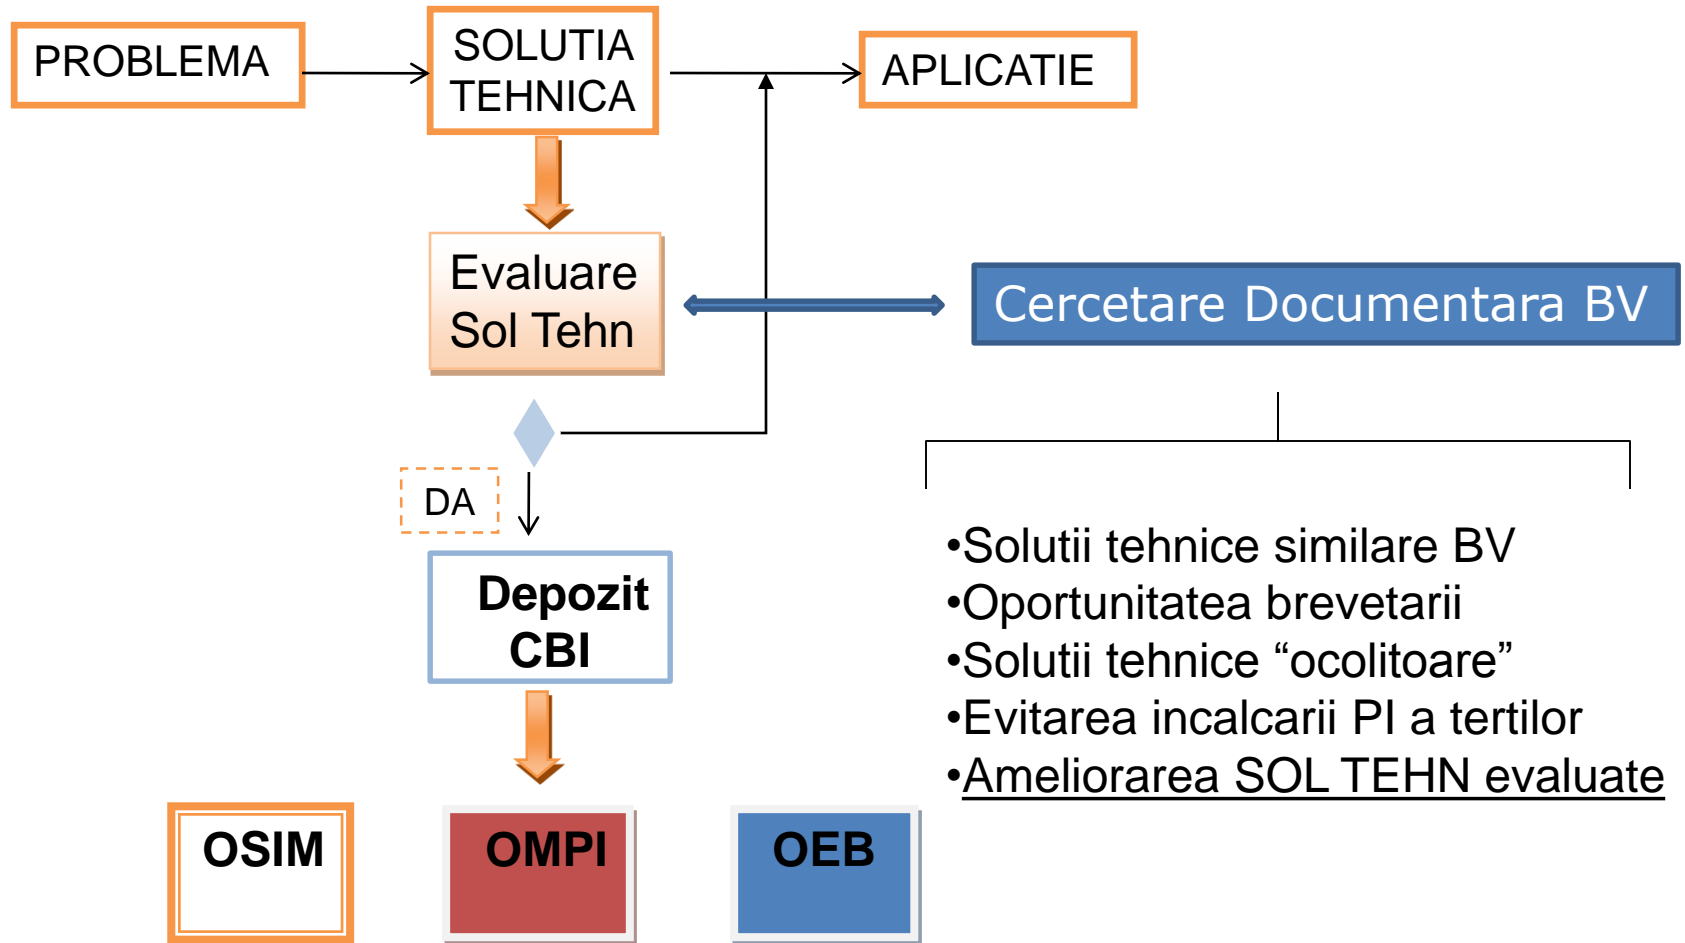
PROBLEMA

SOLUTIA TEHNICA

APLICATIE

Evaluare Sol Tehn

Cercetare Documentara BV

DA

Depozit CBI

•Solutii tehnice similare BV
•Oportunitatea brevetarii
•Solutii tehnice “ocolitoare”
•Evitarea incalcarii PI a tertilor
•Ameliorarea SOL TEHN evaluate

OSIM

OMPI

OEB